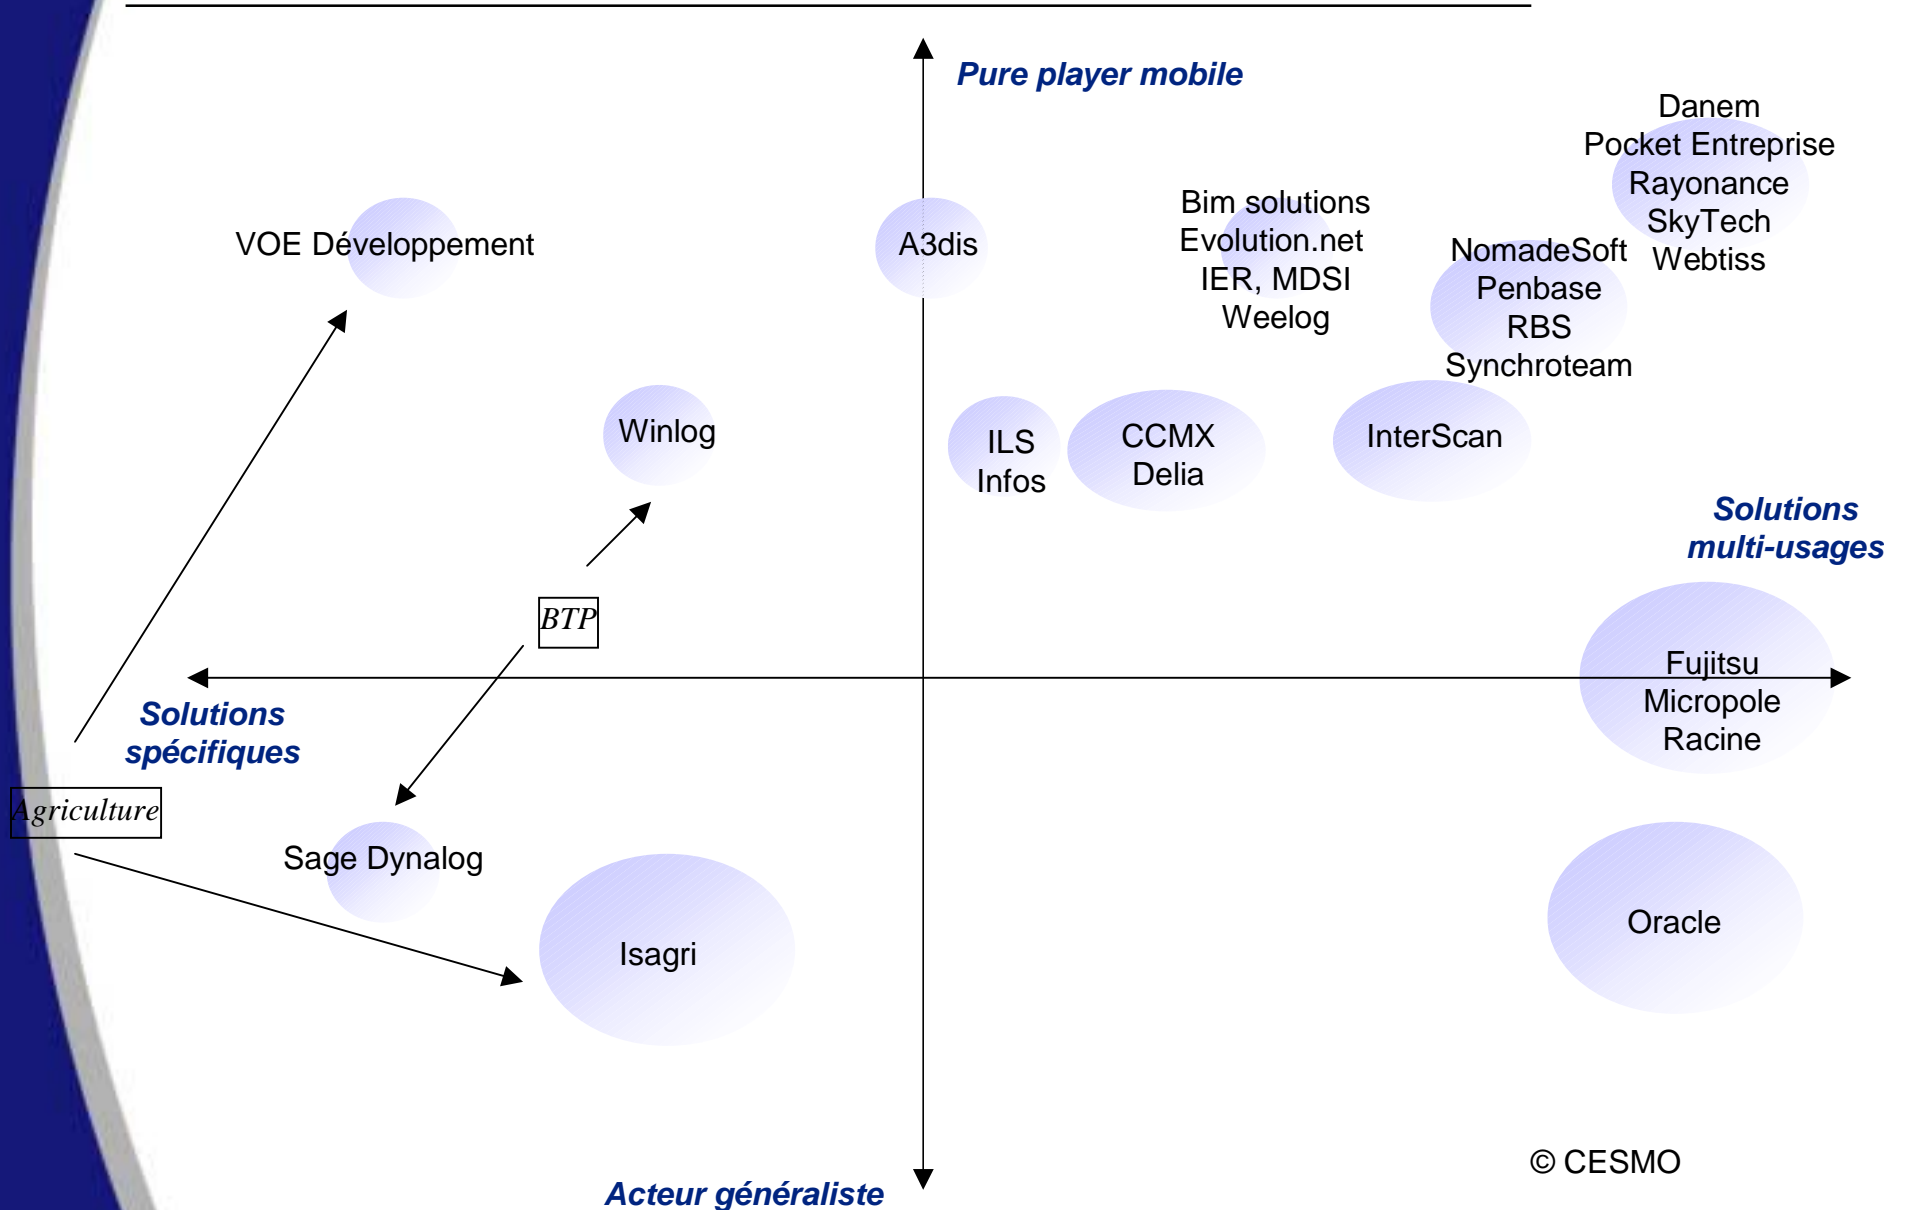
Pure player mobile

Danem
Pocket Entreprise
Rayonance
SkyTech
Webtiss

VOE Développement

A3dis

Bim solutions
Evolution.net
IER, MDSI
Weelog

NomadeSoft
Penbase
RBS
Synchroteam

Winlog

ILS
Infos

CCMX
Delia

InterScan

Solutions
multi-usages

BTP

Fujitsu
Micropole
Racine

Solutions
spécifiques

Agriculture

Sage Dynalog

Isagri

Oracle

© CESMO

Acteur généraliste